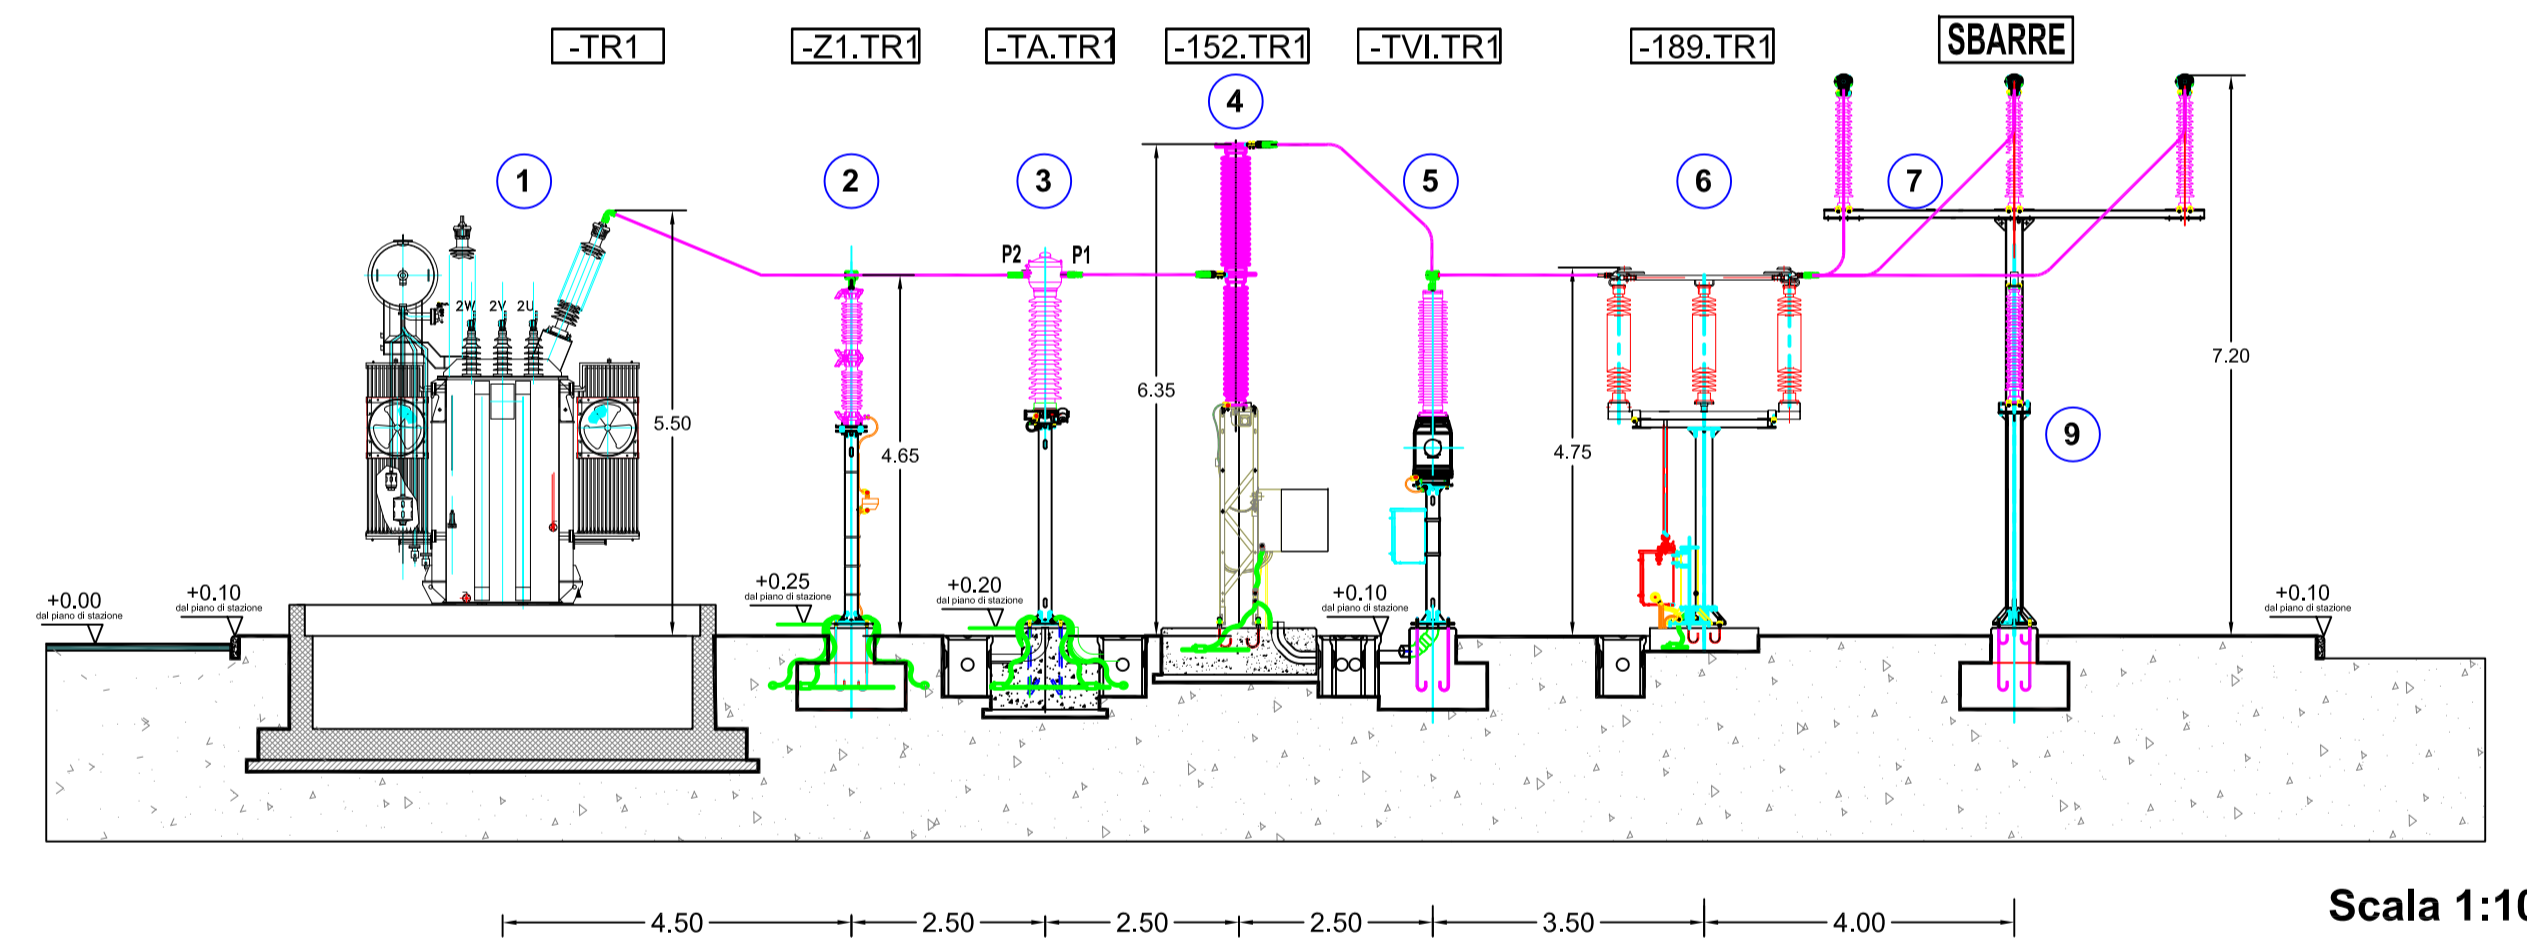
-TR1
-Z1.TR1
-TA.TR1
-152.TR1
-TVI.TR1
-189.TR1
SBARRE

4
1
2
3
5
6
7

2W 2V 2U
P2 P1

5.50
4.65
6.35
4.75
7.20

9

+0.00
dal piano di stazione
+0.10
dal piano di stazione
+0.25
dal piano di stazione
+0.20
dal piano di stazione
+0.10
dal piano di stazione
+0.10
dal piano di stazione

4.50
2.50
2.50
2.50
3.50
4.00

Scala 1:1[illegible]